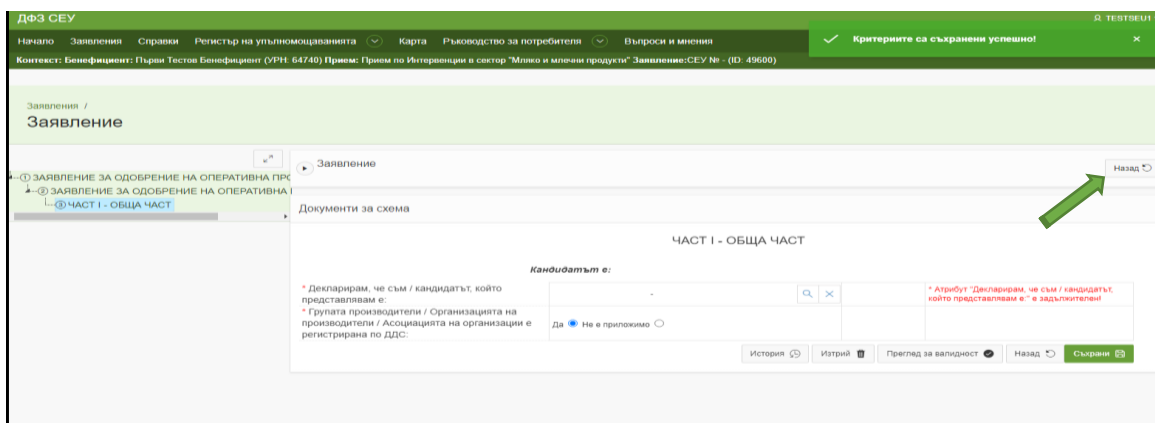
ДФЗ СЕУ
TESTSEU1
Начало Заявления Справки Регистър на упълномощаванията Карта Ръководство за потребителя Въпроси и мнения
Критериите са съхранени успешно!
Контекст: Бенефициент: Първи Тестов Бенефициент (УРН: 64740) Прием: Прием по Интервенции в сектор "Мляко и млечни продукти" Заявление:СЕУ № - (ID: 49600)

Заявления /
Заявление

① ЗАЯВЛЕНИЕ ЗА ОДОБРЕНИЕ НА ОПЕРАТИВНА ПРО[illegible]
② ЗАЯВЛЕНИЕ ЗА ОДОБРЕНИЕ НА ОПЕРАТИВНА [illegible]
③ ЧАСТ I - ОБЩА ЧАСТ

Заявление
Назад

Документи за схема

ЧАСТ I - ОБЩА ЧАСТ

Кандидатът е:

| * Декларирам, че съм / кандидатът, който представлявам е: | - | | * Атрибут "Декларирам, че съм / кандидатът, който представлявам е:" е задължителен! |
|---|---|---|---|
| * Групата производители / Организацията на производители / Асоциацията на организации е регистрирана по ДДС: | Да Не е приложимо | | |

История Изтрий Преглед за валидност Назад Съхрани